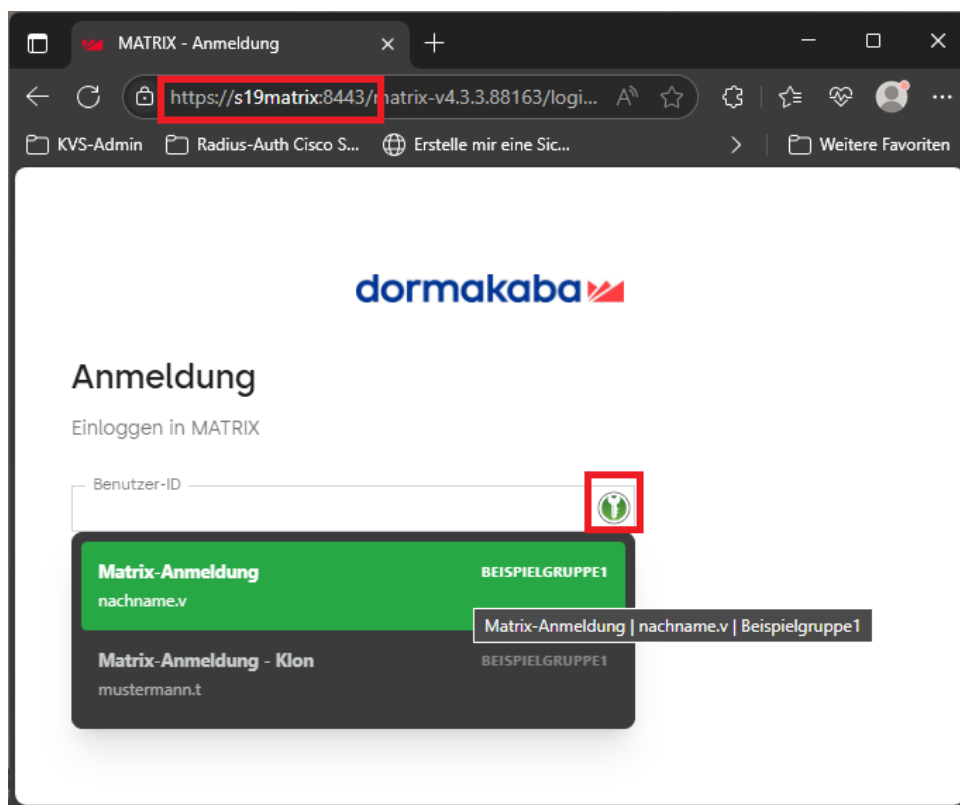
MATRIX - Anmeldung

https://s19matrix:8443/matrix-v4.3.3.88163/logi...

KVS-Admin
Radius-Auth Cisco S...
Erstelle mir eine Sic...
Weitere Favoriten

dormakaba

Anmeldung

Einloggen in MATRIX

Benutzer-ID

Matrix-Anmeldung
nachname.v
BEISPIELGRUPPE1

Matrix-Anmeldung | nachname.v | Beispielgruppe1

Matrix-Anmeldung - Klon
mustermann.t
BEISPIELGRUPPE1